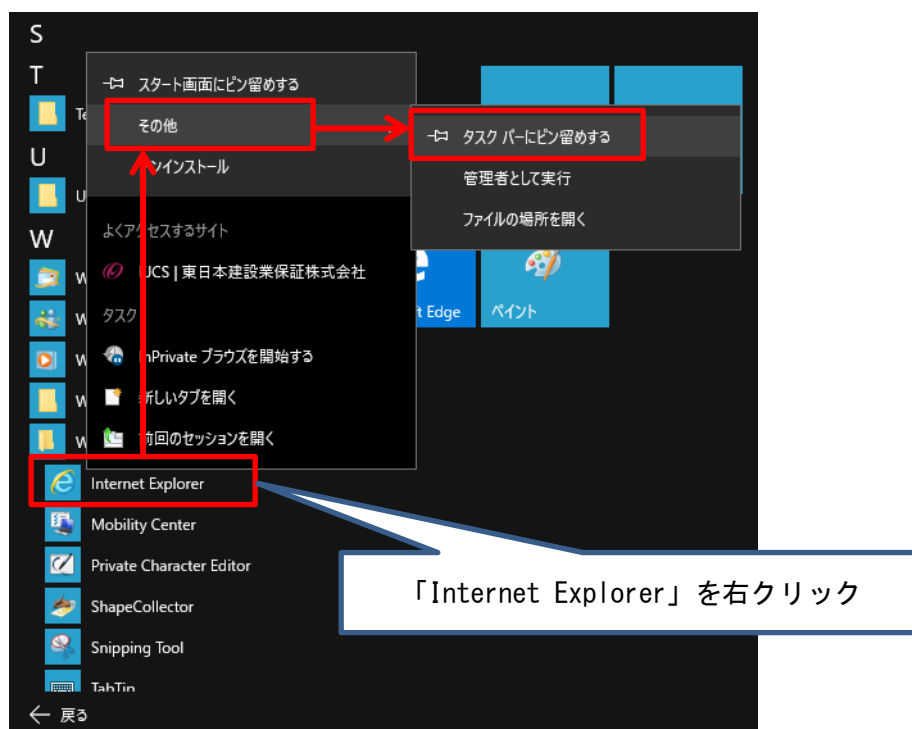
S
T
Te
U
U
W
W
W
W
W
W

スタート画面にピン留めする
その他
アンインストール
よくアクセスするサイト
UCS | 東日本建設業保証株式会社
タスク
InPrivate ブラウズを開始する
新しいタブを開く
前回のセッションを開く

タスク バーにピン留めする
管理者として実行
ファイルの場所を開く

t Edge
ペイント

Internet Explorer
Mobility Center
Private Character Editor
ShapeCollector
Snipping Tool
TabTip
戻る

「Internet Explorer」を右クリック